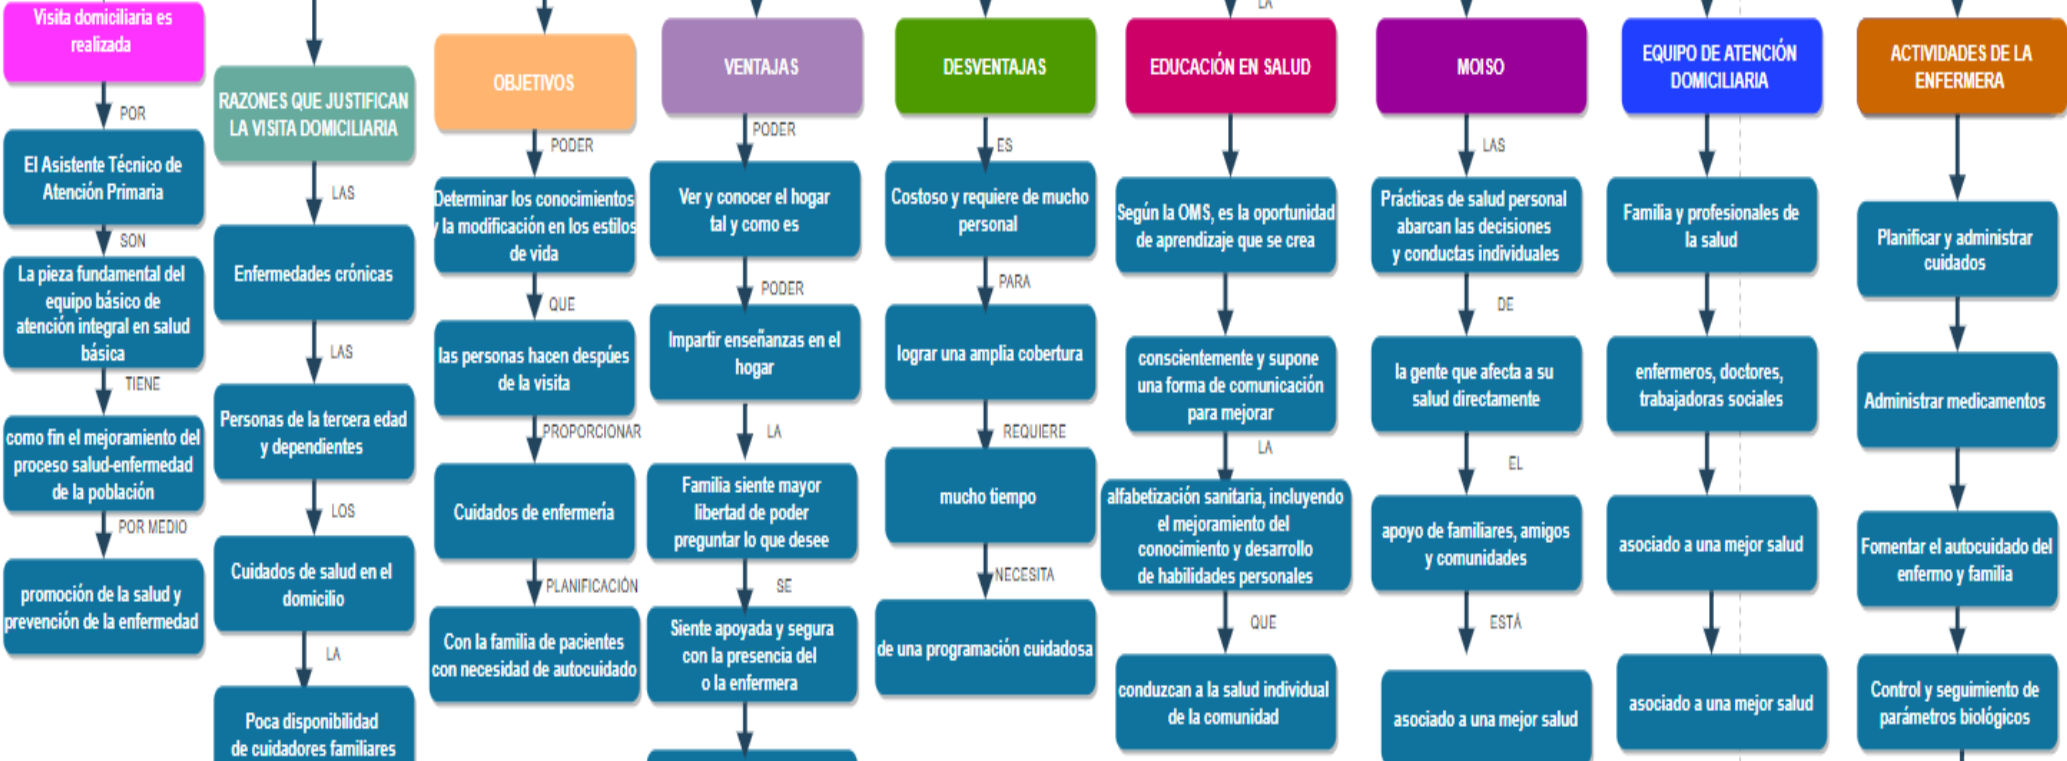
Visita domiciliaria es realizada

POR

El Asistente Técnico de Atención Primaria

SON

La pieza fundamental del equipo básico de atención integral en salud básica

TIENE

como fin el mejoramiento del proceso salud-enfermedad de la población

POR MEDIO

promoción de la salud y prevención de la enfermedad

RAZONES QUE JUSTIFICAN LA VISITA DOMICILIARIA

LAS

Enfermedades crónicas

LAS

Personas de la tercera edad y dependientes

LOS

Cuidados de salud en el domicilio

LA

Poca disponibilidad de cuidadores familiares

OBJETIVOS

PODER

Determinar los conocimientos y la modificación en los estilos de vida

QUE

las personas hacen después de la visita

PROPORCIONAR

Cuidados de enfermería

PLANIFICACIÓN

Con la familia de pacientes con necesidad de autocuidado

VENTAJAS

PODER

Ver y conocer el hogar tal y como es

PODER

Impartir enseñanzas en el hogar

LA

Familia siente mayor libertad de poder preguntar lo que desee

SE

Siente apoyada y segura con la presencia del o la enfermera

DESVENTAJAS

ES

Costoso y requiere de mucho personal

PARA

lograr una amplia cobertura

REQUIERE

mucho tiempo

NECESITA

de una programación cuidadosa

LA

EDUCACIÓN EN SALUD

Según la OMS, es la oportunidad de aprendizaje que se crea

conscientemente y supone una forma de comunicación para mejorar

LA

alfabetización sanitaria, incluyendo el mejoramiento del conocimiento y desarrollo de habilidades personales

QUE

conduzcan a la salud individual de la comunidad

MOISO

LAS

Prácticas de salud personal abarcan las decisiones y conductas individuales

DE

la gente que afecta a su salud directamente

EL

apoyo de familiares, amigos y comunidades

ESTÁ

asociado a una mejor salud

EQUIPO DE ATENCIÓN DOMICILIARIA

Familia y profesionales de la salud

enfermeros, doctores, trabajadoras sociales

asociado a una mejor salud

asociado a una mejor salud

ACTIVIDADES DE LA ENFERMERA

Planificar y administrar cuidados

Administrar medicamentos

Fomentar el autocuidado del enfermo y familia

Control y seguimiento de parámetros biológicos